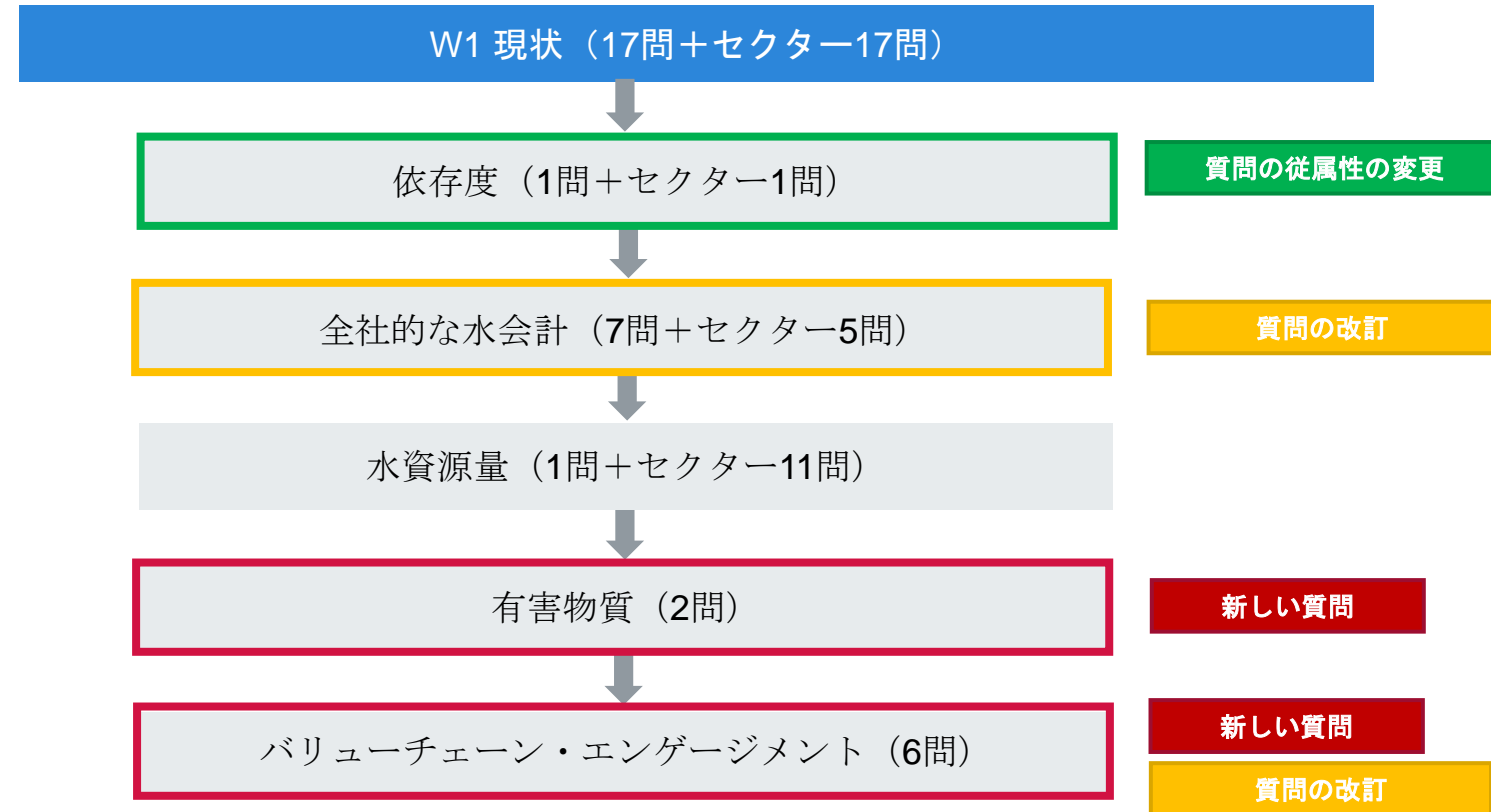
W1 現状（17問＋セクター17問）

依存度（1問＋セクター1問）

質問の従属性の変更

全社的な水会計（7問＋セクター5問）

質問の改訂

水資源量（1問＋セクター11問）

有害物質（2問）

新しい質問

バリューチェーン・エンゲージメント（6問）

新しい質問

質問の改訂